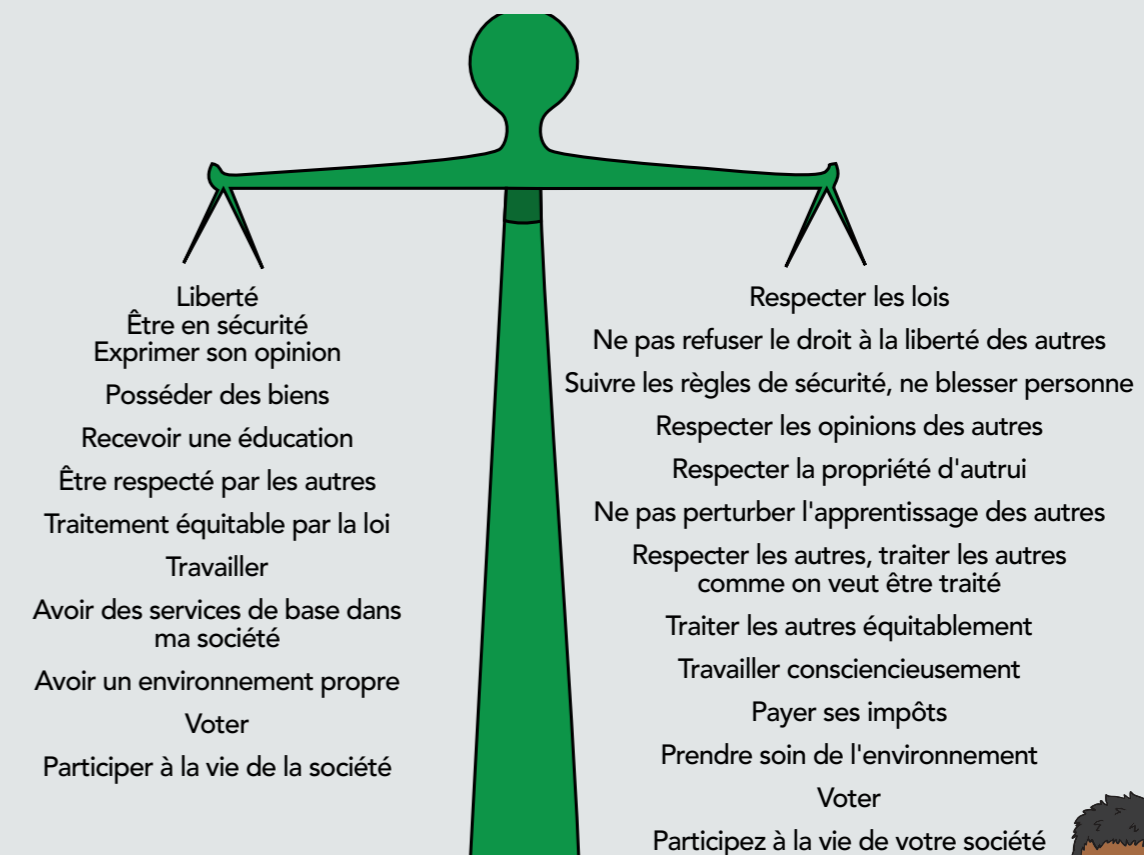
Liberté
Être en sécurité
Exprimer son opinion
Posséder des biens
Recevoir une éducation
Être respecté par les autres
Traitement équitable par la loi
Travailler
Avoir des services de base dans ma société
Avoir un environnement propre
Voter
Participer à la vie de la société

Respecter les lois
Ne pas refuser le droit à la liberté des autres
Suivre les règles de sécurité, ne blesser personne
Respecter les opinions des autres
Respecter la propriété d'autrui
Ne pas perturber l'apprentissage des autres
Respecter les autres, traiter les autres comme on veut être traité
Traiter les autres équitablement
Travailler consciencieusement
Payer ses impôts
Prendre soin de l'environnement
Voter
Participez à la vie de votre société